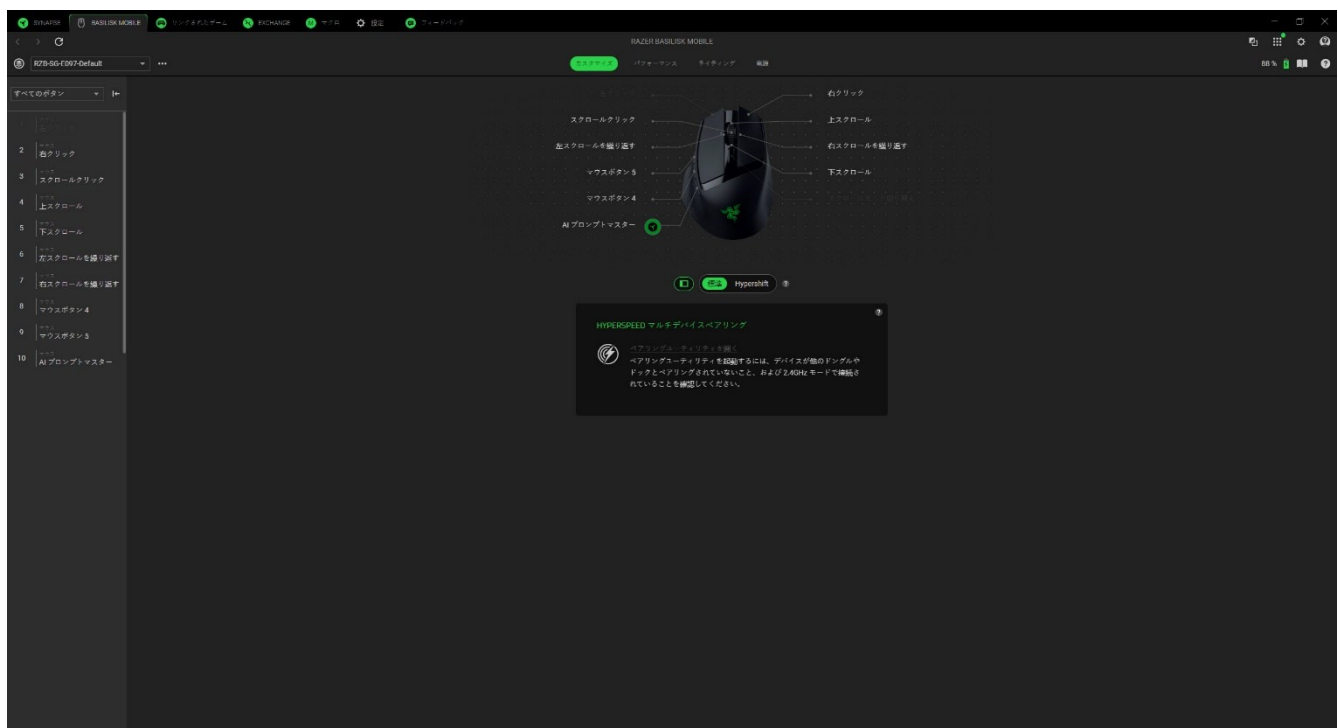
SYNAPSE　BASILISK MOBILE　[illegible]　EXCHANGE　マクロ　設定　フィードバック

RAZER BASILISK MOBILE

RZB-SG-E097-Default

カスタマイズ　パフォーマンス　ライティング　電源

88 %

すべてのボタン

1 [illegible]
2 右クリック
3 スクロールクリック
4 上スクロール
5 下スクロール
6 左スクロールを繰り返す
7 右スクロールを繰り返す
8 マウスボタン 4
9 マウスボタン 5
10 AI プロンプトマスター

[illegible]
スクロールクリック
左スクロールを繰り返す
マウスボタン 5
マウスボタン 4
AI プロンプトマスター

右クリック
上スクロール
右スクロールを繰り返す
下スクロール

標準　Hypershift

HYPERSPEED マルチデバイスペアリング

ペアリングユーティリティを開く
ペアリングユーティリティを起動するには、デバイスが他のドングルやドックとペアリングされていないこと、および 2.4GHz モードで接続されていることを確認してください。